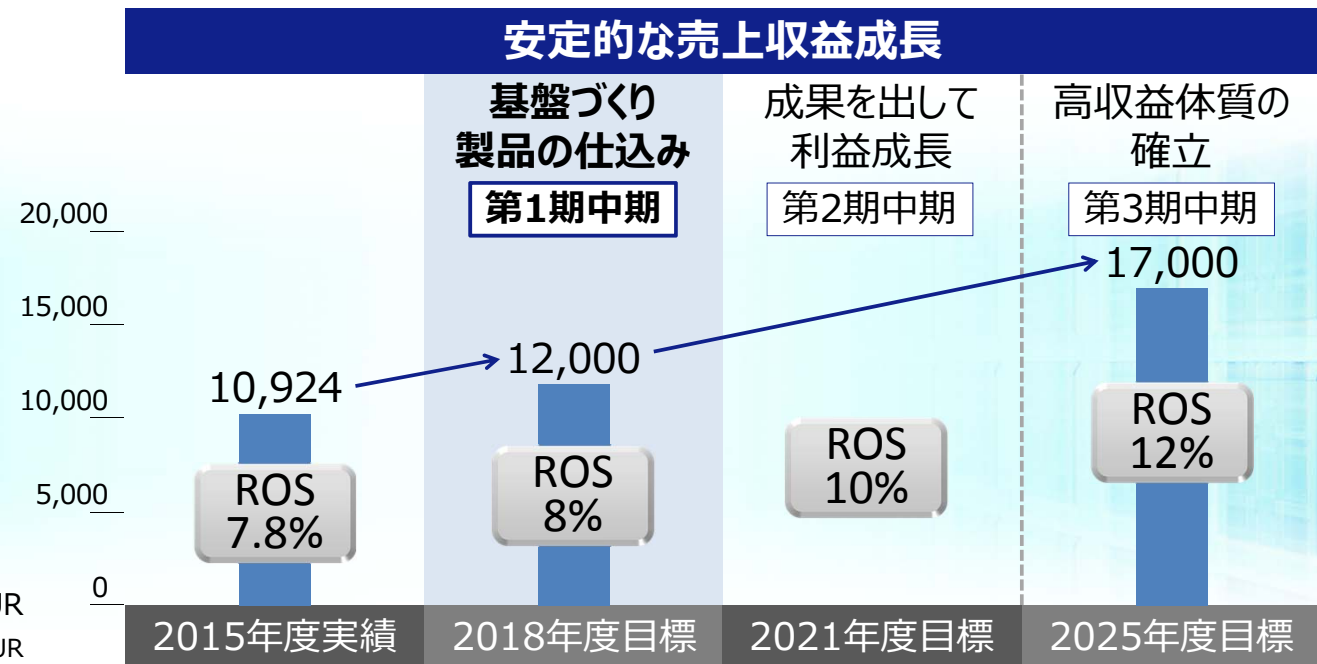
安定的な売上収益成長

基盤づくり
製品の仕込み
第1期中期

成果を出して
利益成長
第2期中期

高収益体質の
確立
第3期中期

20,000
15,000
10,000
5,000
0

10,924
ROS
7.8%

12,000
ROS
8%

ROS
10%

17,000
ROS
12%

JR
JR

2015年度実績
2018年度目標
2021年度目標
2025年度目標